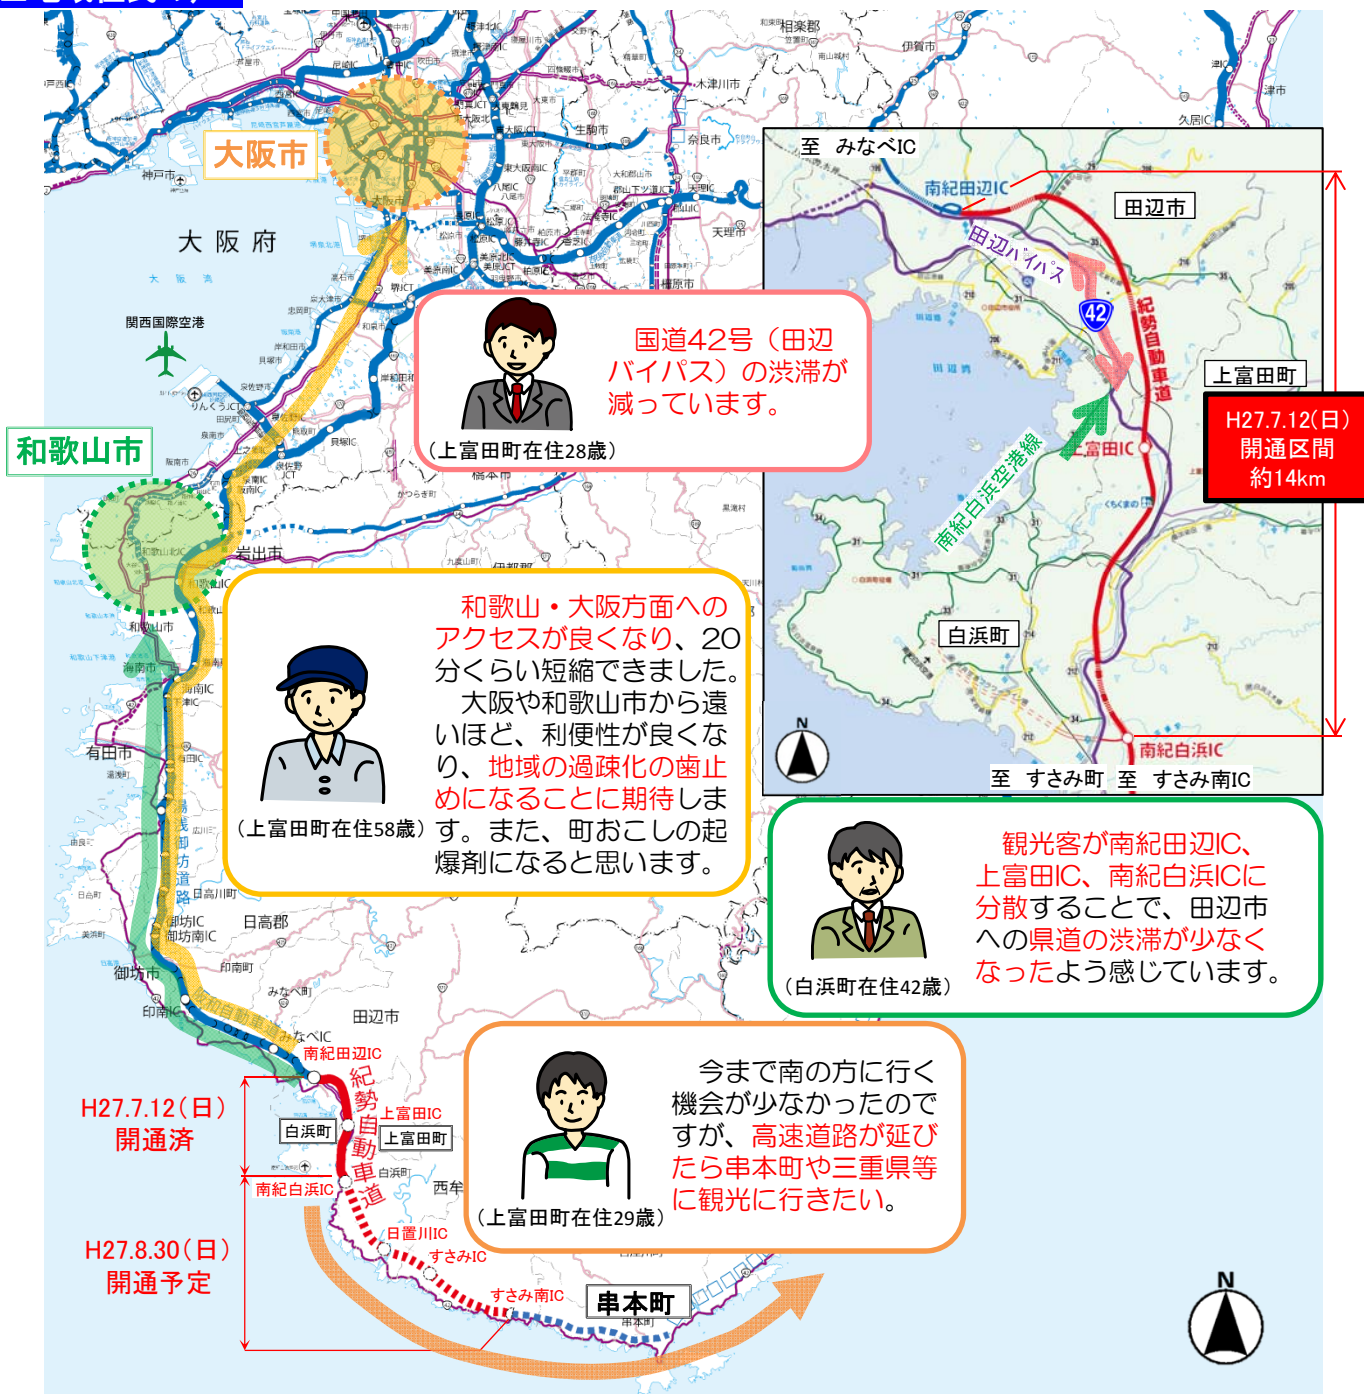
大阪市

大阪府

関西国際空港

和歌山市

国道42号（田辺バイパス）の渋滞が減っています。

（上富田町在住28歳）

和歌山・大阪方面へのアクセスが良くなり、20分くらい短縮できました。
大阪や和歌山市から遠いほど、利便性が良くなり、地域の過疎化の歯止めになることに期待します。また、町おこしの起爆剤になると思います。

（上富田町在住58歳）

至 みなべIC

南紀田辺IC

田辺市

田辺バイパス

42

紀勢自動車道

上富田町

H27.7.12(日)
開通区間
約14km

上富田IC

南紀白浜空港線

白浜町

南紀白浜IC

至 すさみ町 至 すさみ南IC

観光客が南紀田辺IC、上富田IC、南紀白浜ICに分散することで、田辺市への県道の渋滞が少なくなったよう感じています。

（白浜町在住42歳）

有田市

湯浅御坊道路

日高郡

御坊市

御坊IC
御坊南IC

印南IC

みなべIC

阪和自動車道

田辺市

南紀田辺IC

紀勢自動車道

上富田IC

白浜町

上富田町

南紀白浜IC

H27.7.12（日）
開通済

H27.8.30（日）
開通予定

日置川IC

すさみIC

すさみ南IC

串本町

今まで南の方に行く機会が少なかったのですが、高速道路が延びたら串本町や三重県等に観光に行きたい。

（上富田町在住29歳）

N